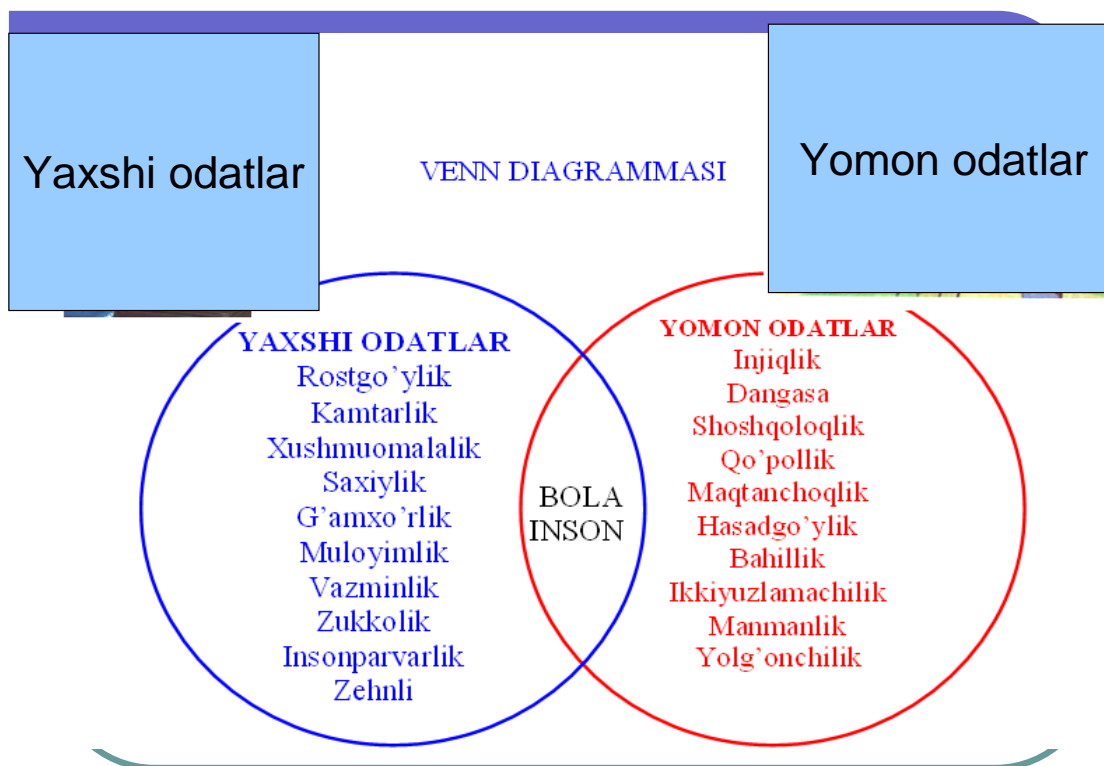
Yaxshi odatlar

VENN DIAGRAMMASI

Yomon odatlar

YAXSHI ODATLAR
Rostgo'ylik
Kamtarlik
Xushmuomalalik
Saxiylik
G'amxo'rlik
Muloyimlik
Vazminlik
Zukkolik
Insonparvarlik
Zehnli

BOLA
INSON

YOMON ODATLAR
Injiqlik
Dangasa
Shoshqoloqlik
Qo'pollik
Maqtanchoqlik
Hasadgo'ylik
Bahillik
Ikkiyuzlamachilik
Manmanlik
Yolg'onchilik